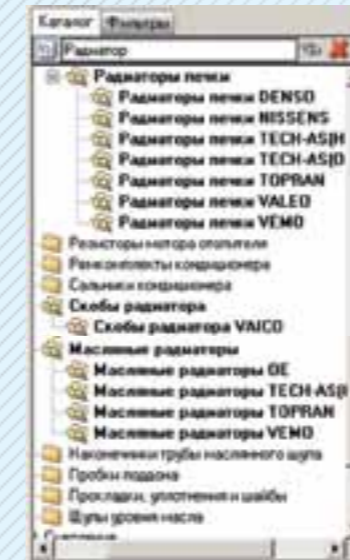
Каталог Фильтры

Радиатор

Радиаторы печки
Радиаторы печки DENSO
Радиаторы печки NISSENS
Радиаторы печки TECH-AS|H
Радиаторы печки TECH-AS|D
Радиаторы печки TOPRAN
Радиаторы печки VALEO
Радиаторы печки VEMO
Резисторы мотора отопителя
Ремкомплекты кондиционера
Сальники кондиционера
Скобы радиатора
Скобы радиатора VAICO
Масляные радиаторы
Масляные радиаторы OE
Масляные радиаторы TECH-AS|
Масляные радиаторы TOPRAN
Масляные радиаторы VEMO
Наконечники трубы масляного щупа
Пробки поддона
Прокладки, уплотнения и шайбы
Щупы уровня масла
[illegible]